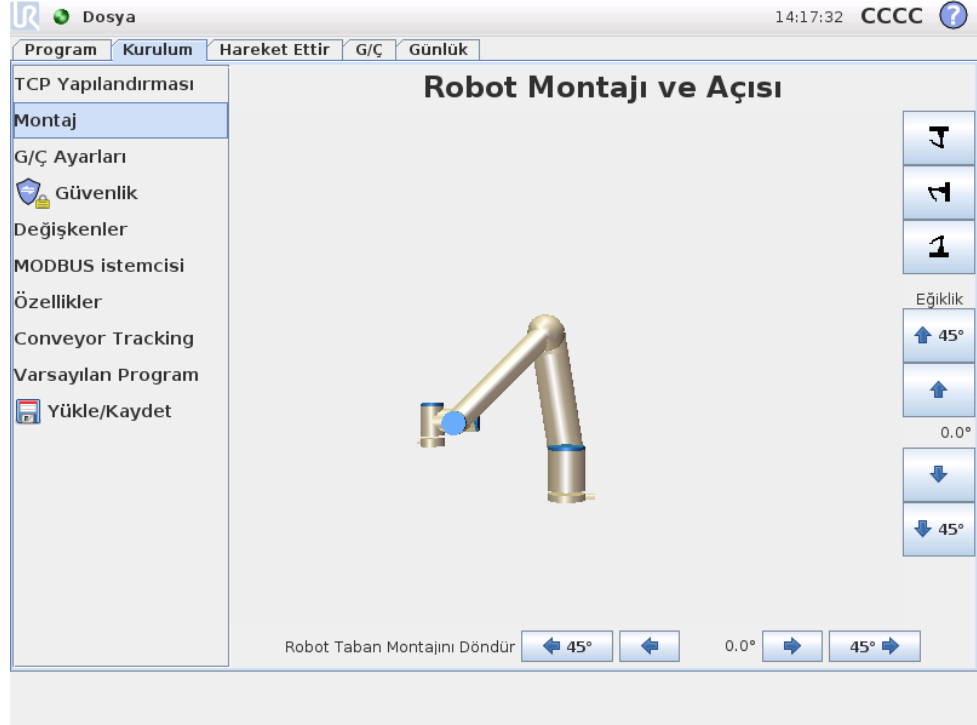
Dosya

14:17:32 CCCC ?

Program | Kurulum | Hareket Ettir | G/Ç | Günlük

TCP Yapılandırması
Montaj
G/Ç Ayarları
Güvenlik
Değişkenler
MODBUS istemcisi
Özellikler
Conveyor Tracking
Varsayılan Program
Yükle/Kaydet

Robot Montajı ve Açısı

Eğiklik
45°
0.0°
45°

Robot Taban Montajını Döndür 45° 0.0° 45°